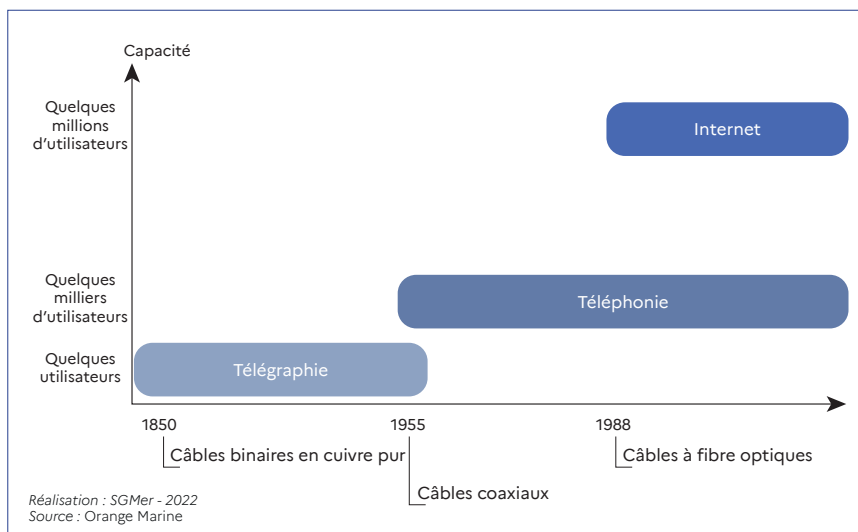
Capacité

Quelques millions d'utilisateurs

Quelques milliers d'utilisateurs

Quelques utilisateurs

Internet

Téléphonie

Télégraphie

1850

1955

1988

Câbles binaires en cuivre pur

Câbles coaxiaux

Câbles à fibre optiques

Réalisation : SGMer - 2022
Source : Orange Marine